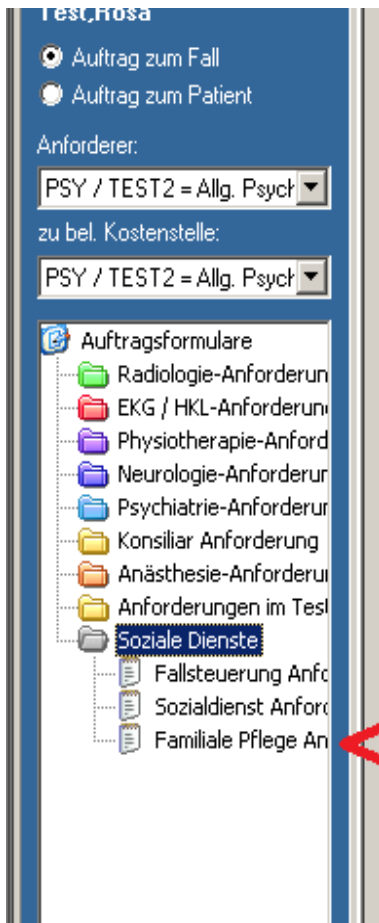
Test,Rosa

Auftrag zum Fall

Auftrag zum Patient

Anforderer:

PSY / TEST2 = Allg. Psych

zu bel. Kostenstelle:

PSY / TEST2 = Allg. Psych

Auftragsformulare

Radiologie-Anforderun

EKG / HKL-Anforderun

Physiotherapie-Anford

Neurologie-Anforderur

Psychiatrie-Anforderur

Konsiliar Anforderung

Anästhesie-Anforderu

Anforderungen im Test

Soziale Dienste

Fallsteuerung Anfo

Sozialdienst Anforc

Familiale Pflege An